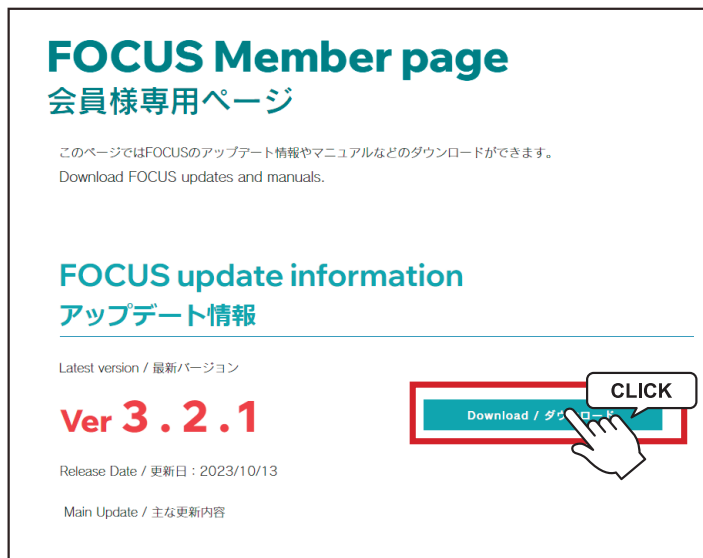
FOCUS Member page
会員様専用ページ

このページではFOCUSのアップデート情報やマニュアルなどのダウンロードができます。
Download FOCUS updates and manuals.

FOCUS update information
アップデート情報

Latest version / 最新バージョン

Ver 3.2.1

CLICK

Download / ダウンロード

Release Date / 更新日：2023/10/13

Main Update / 主な更新内容